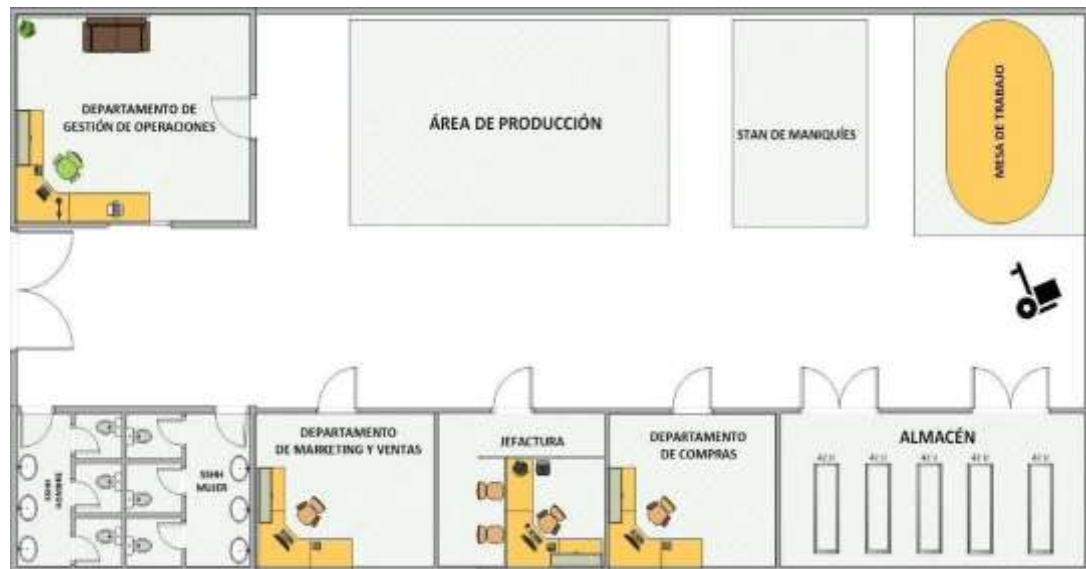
DEPARTAMENTO DE GESTIÓN DE OPERACIONES

ÁREA DE PRODUCCIÓN

STAN DE MANIQUÍES

MESA DE TRABAJO

SSHH HOMBRE

SSHH MUJER

DEPARTAMENTO DE MARKETING Y VENTAS

JEFACTURA

DEPARTAMENTO DE COMPRAS

ALMACÉN

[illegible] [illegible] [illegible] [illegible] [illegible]